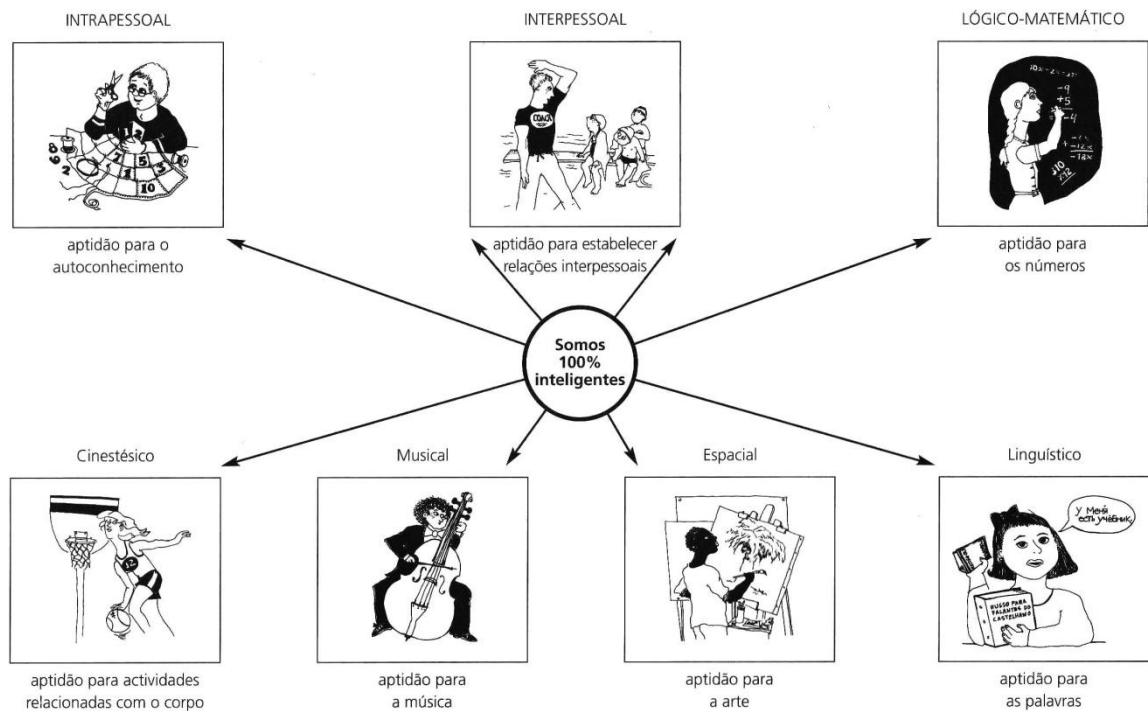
INTRAPESSOAL

aptidão para o autoconhecimento

INTERPESSOAL

COACH

aptidão para estabelecer relações interpessoais

LÓGICO-MATEMÁTICO

$-9$
$+5$
$-4$

aptidão para os números

Somos 100% inteligentes

Cinestésico

12

aptidão para actividades relacionadas com o corpo

Musical

aptidão para a música

Espacial

aptidão para a arte

Linguístico

У Меня есть учебник.

RUSSO PARA FALANTES DO CASTELHANO

aptidão para as palavras